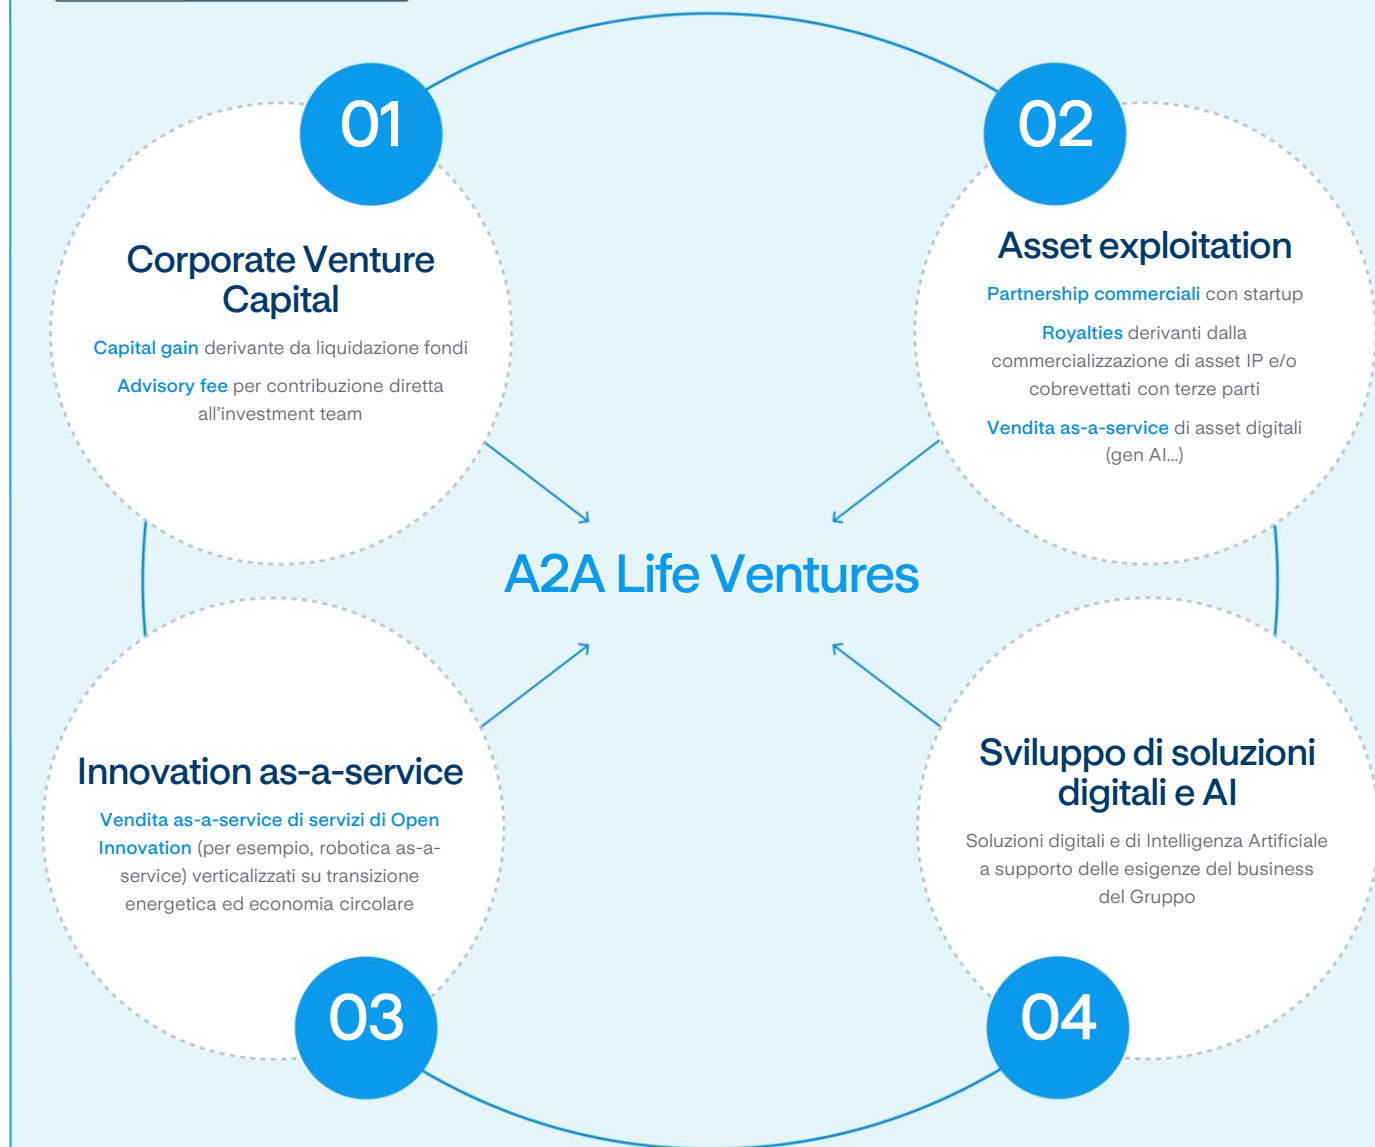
01

Corporate Venture Capital

Capital gain derivante da liquidazione fondi

Advisory fee per contribuzione diretta all'investment team

02

Asset exploitation

Partnership commerciali con startup

Royalties derivanti dalla commercializzazione di asset IP e/o cobrevettati con terze parti

Vendita as-a-service di asset digitali (gen AI...)

A2A Life Ventures

Innovation as-a-service

Vendita as-a-service di servizi di Open Innovation (per esempio, robotica as-a-service) verticalizzati su transizione energetica ed economia circolare

03

Sviluppo di soluzioni digitali e AI

Soluzioni digitali e di Intelligenza Artificiale a supporto delle esigenze del business del Gruppo

04